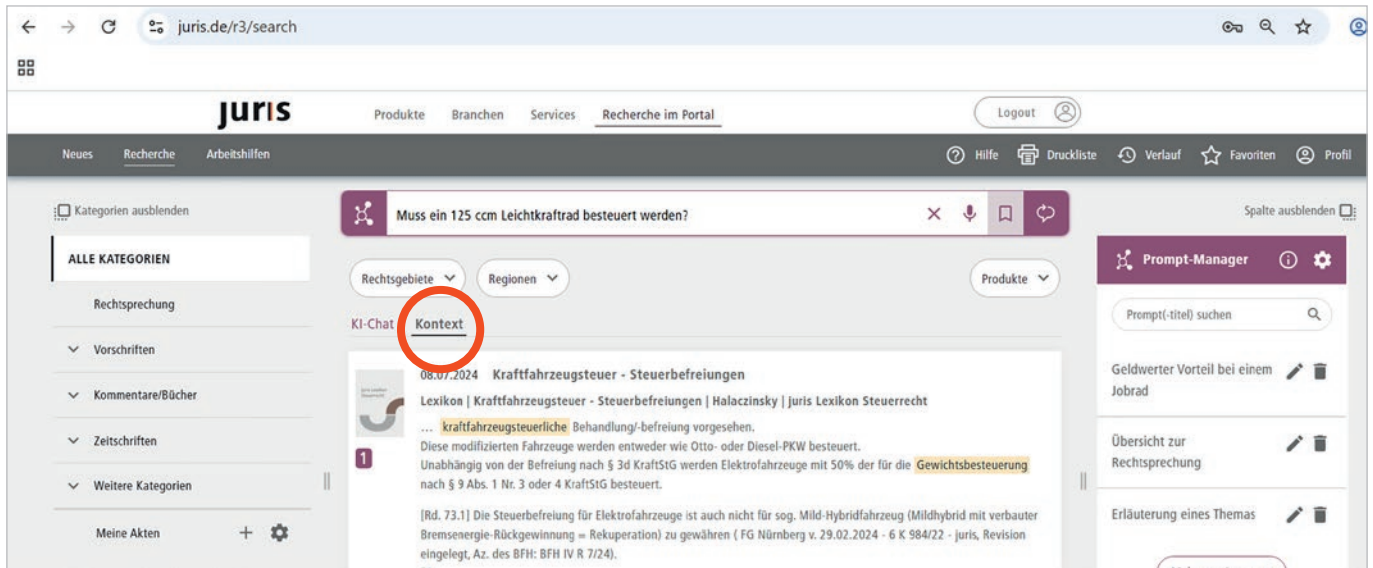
juris.de/r3/search

juris

Produkte Branchen Services Recherche im Portal

Logout

Neues Recherche Arbeitshilfen

Hilfe Druckliste Verlauf Favoriten Profil

Kategorien ausblenden

ALLE KATEGORIEN

Rechtsprechung

Vorschriften

Kommentare/Bücher

Zeitschriften

Weitere Kategorien

Meine Akten

Muss ein 125 ccm Leichtkraftrad besteuert werden?

Rechtsgebiete Regionen Produkte

KI-Chat Kontext

08.07.2024 Kraftfahrzeugsteuer - Steuerbefreiungen

Lexikon | Kraftfahrzeugsteuer - Steuerbefreiungen | Halaczinsky | juris Lexikon Steuerrecht

... kraftfahrzeugsteuerliche Behandlung/-befreiung vorgesehen.
Diese modifizierten Fahrzeuge werden entweder wie Otto- oder Diesel-PKW besteuert.
Unabhängig von der Befreiung nach § 3d KraftStG werden Elektrofahrzeuge mit 50% der für die Gewichtsbesteuerung nach § 9 Abs. 1 Nr. 3 oder 4 KraftStG besteuert.

1

[Rd. 73.1] Die Steuerbefreiung für Elektrofahrzeuge ist auch nicht für sog. Mild-Hybridfahrzeug (Mildhybrid mit verbauter Bremsenergie-Rückgewinnung = Rekuperation) zu gewähren ( FG Nürnberg v. 29.02.2024 - 6 K 984/22 - juris, Revision eingelegt, Az. des BFH: BFH IV R 7/24).

Spalte ausblenden

Prompt-Manager

Prompt(-titel) suchen

Geldwerter Vorteil bei einem Jobrad

Übersicht zur Rechtsprechung

Erläuterung eines Themas